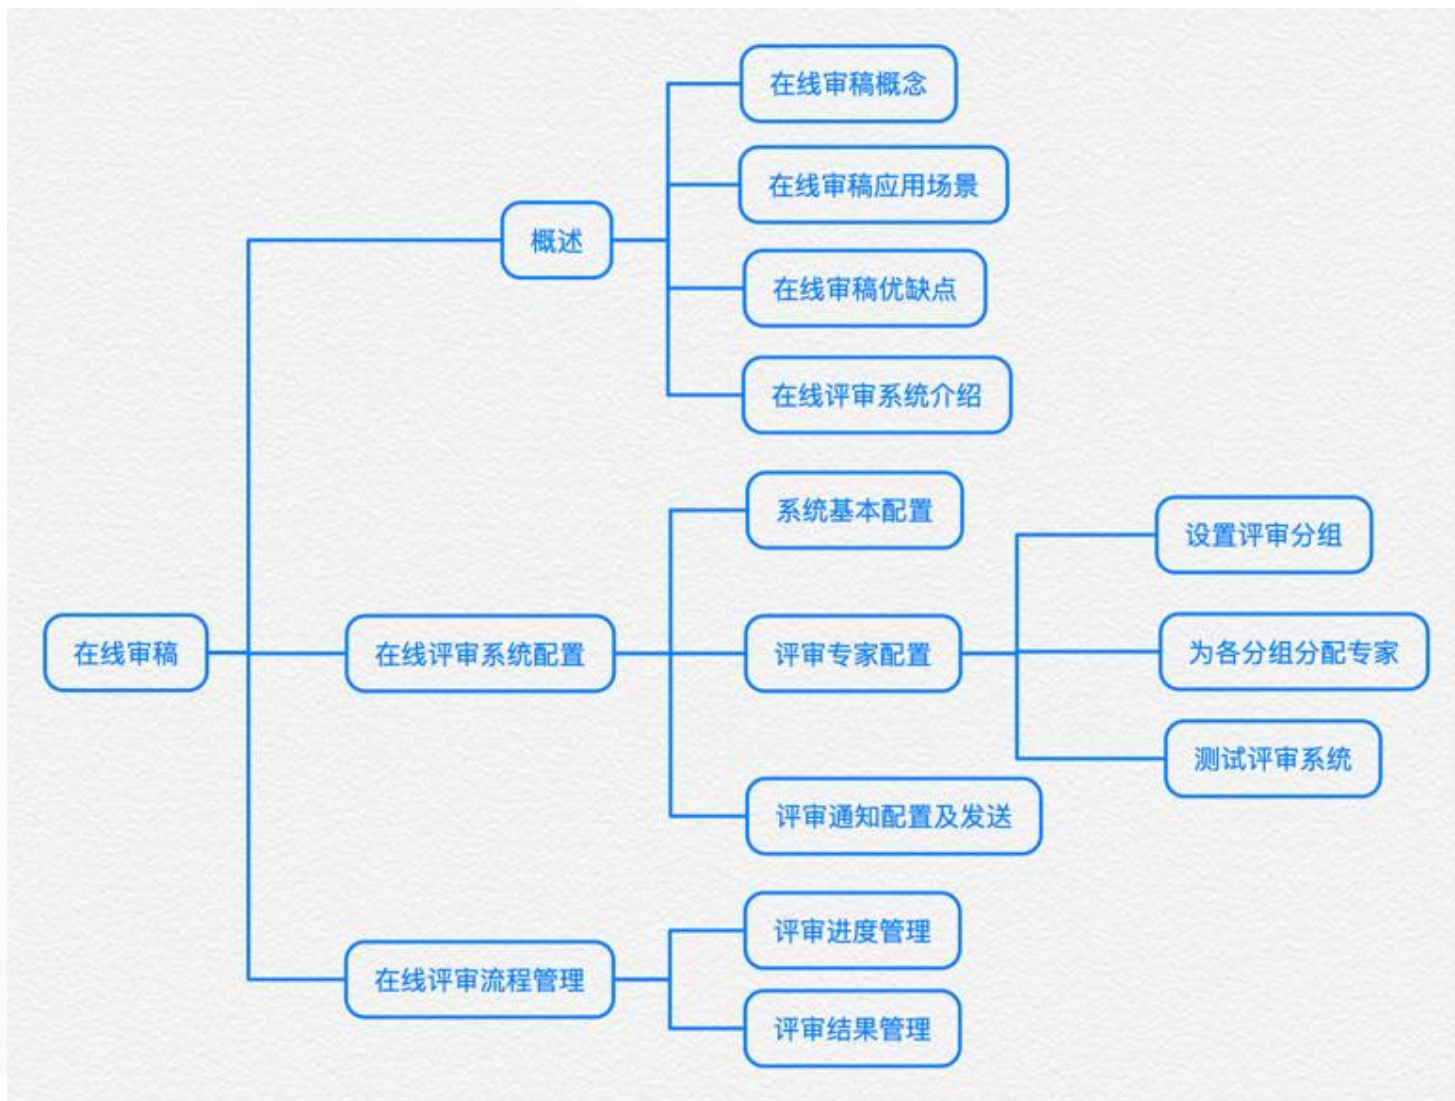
在线审稿

概述

在线审稿概念

在线审稿应用场景

在线审稿优缺点

在线评审系统介绍

在线评审系统配置

系统基本配置

评审专家配置

设置评审分组

为各分组分配专家

测试评审系统

评审通知配置及发送

在线评审流程管理

评审进度管理

评审结果管理